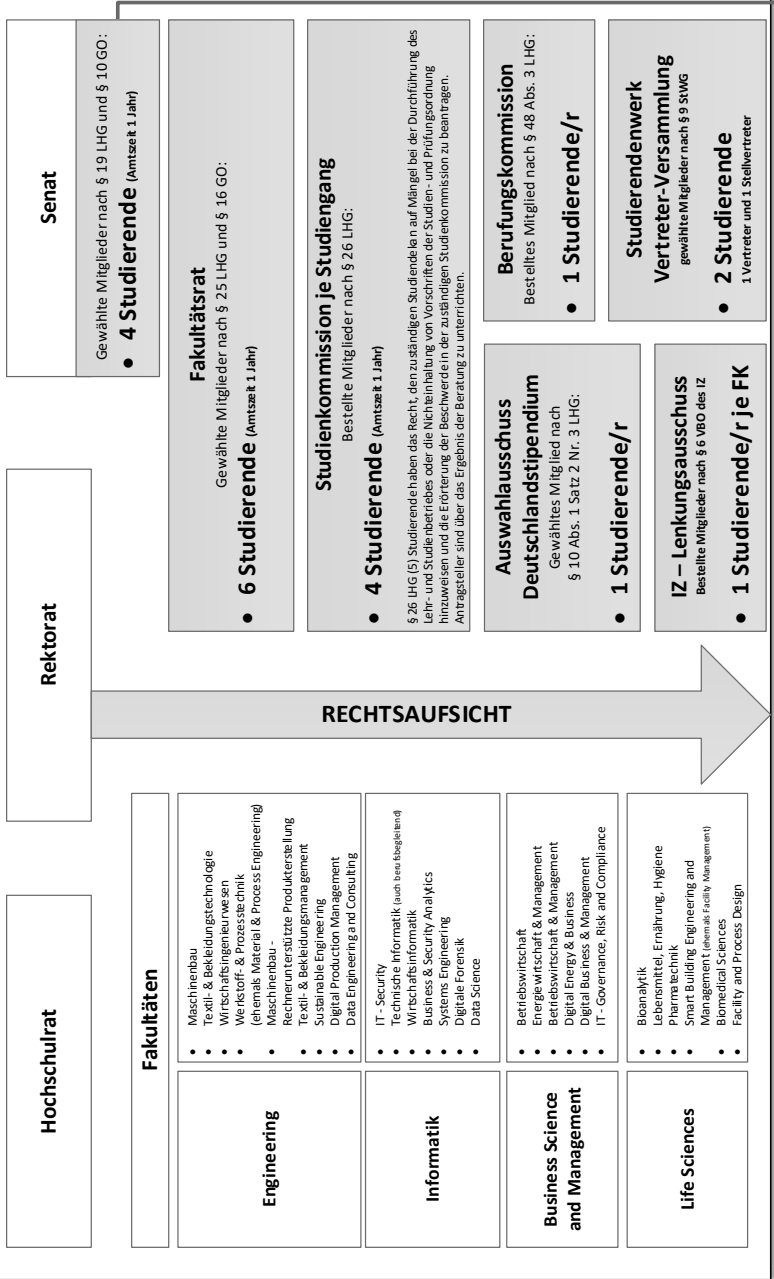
Hochschulrat

Rektorat

Senat

Gewählte Mitglieder nach § 19 LHG und § 10 GO:

● 4 Studierende (Amtszeit 1 Jahr)

Fakultäten

Engineering

• Maschinenbau
• Textil- & Bekleidungstechnologie
• Wirtschaftsingenieurwesen
• Werkstoff- & Prozesstechnik (ehemals Material & Process Engineering)
• Maschinenbau - Rechnerunterstützte Produkterstellung
• Textil- & Bekleidungsmanagement
• Sustainable Engineering
• Digital Production Management
• Data Engineering and Consulting

Informatik

• IT - Security
• Technische Informatik (auch berufsbegleitend)
• Wirtschaftsinformatik
• Business & Security Analytics
• Systems Engineering
• Digitale Forensik
• Data Science

Business Science and Management

• Betriebswirtschaft
• Energiewirtschaft & Management
• Betriebswirtschaft & Management
• Digital Energy & Business
• Digital Business & Management
• IT - Governance, Risk and Compliance

Life Sciences

• Bioanalytik
• Lebensmittel, Ernährung, Hygiene
• Pharmatechnik
• Smart Building Engineering and Management (ehemals Facility Management)
• Biomedical Sciences
• Facility and Process Design

RECHTSAUFSICHT

Fakultätsrat

Gewählte Mitglieder nach § 25 LHG und § 16 GO:

● 6 Studierende (Amtszeit 1 Jahr)

Studienkommission je Studiengang

Bestellte Mitglieder nach § 26 LHG:

● 4 Studierende (Amtszeit 1 Jahr)

§ 26 LHG (5) Studierende haben das Recht, den zuständigen Studiendekan auf Mängel bei der Durchführung des Lehr- und Studienbetriebes oder die Nichteinhaltung von Vorschriften der Studien- und Prüfungsordnung hinzuweisen und die Erörterung der Beschwerde in der zuständigen Studienkommission zu beantragen. Antragsteller sind über das Ergebnis der Beratung zu unterrichten.

Auswahlausschuss Deutschlandstipendium

Gewähltes Mitglied nach § 10 Abs. 1 Satz 2 Nr. 3 LHG:

● 1 Studierende/r

IZ – Lenkungsausschuss

Bestellte Mitglieder nach § 6 VBO des IZ

● 1 Studierende/r je FK

Berufungskommission

Bestelltes Mitglied nach § 48 Abs. 3 LHG:

● 1 Studierende/r

Studierendenwerk Vertreter-Versammlung

gewählte Mitglieder nach § 9 StWG

● 2 Studierende
1 Vertreter und 1 Stellvertreter